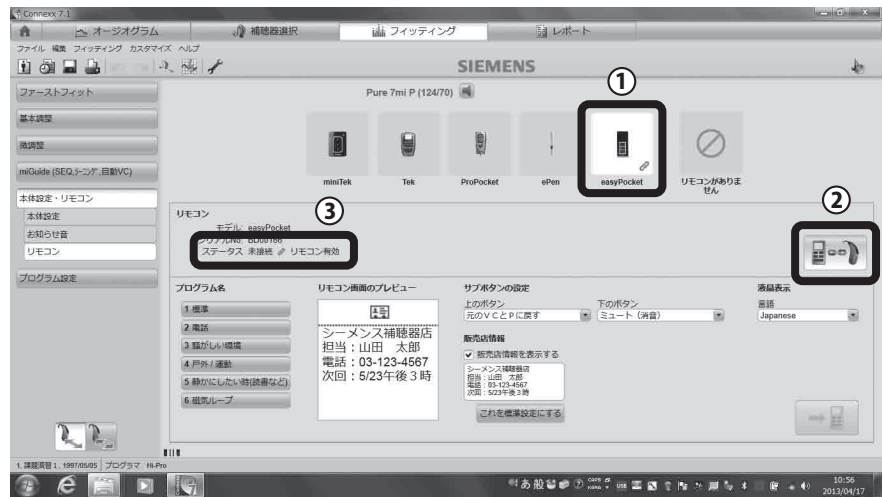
Connexx 7.1

オージオグラム　補聴器選択　フィッティング　レポート

ファイル　編集　フィッティング　カスタマイズ　ヘルプ

SIEMENS

ファーストフィット

基本調整

微調整

miGuide (SEQ,ラーニング,自動VC)

本体設定・リモコン

本体設定

お知らせ音

リモコン

プログラム設定

Pure 7mi P (124/70)

①

miniTek　Tek　ProPocket　ePen　easyPocket　リモコンがありません

②

③

リモコン

モデル　easyPocket

シリアルNo.　BD00166

ステータス　未接続　リモコン有効

プログラム名

1 標準

2 電話

3 騒がしい環境

4 戸外／運動

5 静かにしたい時(読書など)

6 磁気ループ

リモコン画面のプレビュー

シーメンス補聴器店
担当：山田　太郎
電話：03-123-4567
次回：5/23午後３時

サブボタンの設定

上のボタン

元のVCとPに戻す

下のボタン

ミュート（消音）

販売店情報

販売店情報を表示する

シーメンス補聴器店
担当：山田　太郎
電話：03-123-4567
次回：5/23午後３時

これを標準設定にする

液晶表示

言語

Japanese

1, 課題演習 1 , 1997/05/05 | プログラマ　Hi-Pro

10:56
2013/04/17